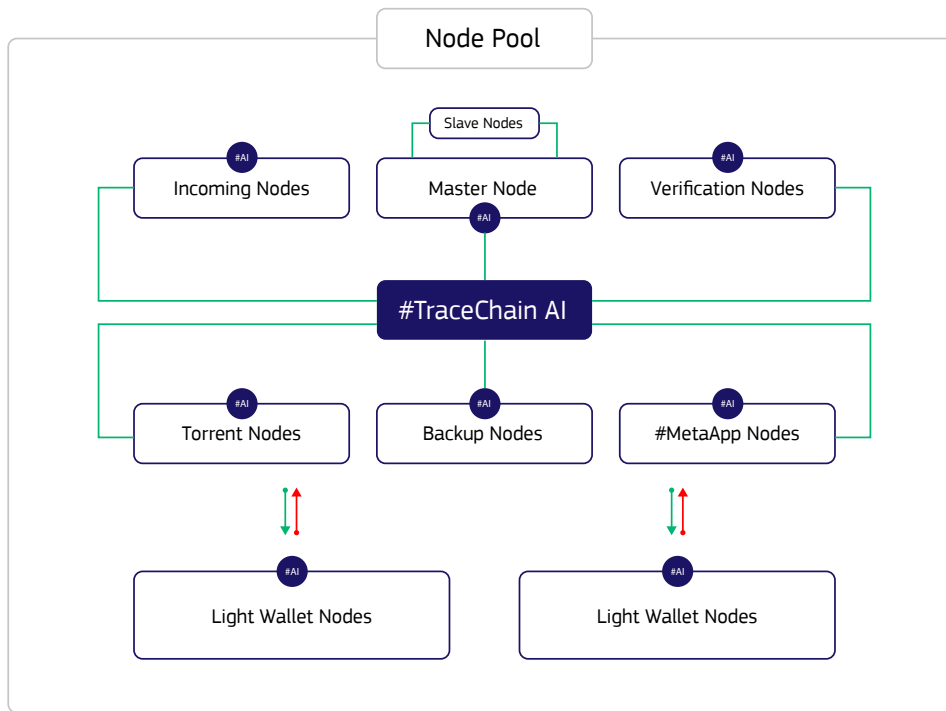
Node Pool

Slave Nodes

#AI
Incoming Nodes

Master Node
#AI

#AI
Verification Nodes

#TraceChain AI

#AI
Torrent Nodes

#AI
Backup Nodes

#AI
#MetaApp Nodes

#AI
Light Wallet Nodes

#AI
Light Wallet Nodes